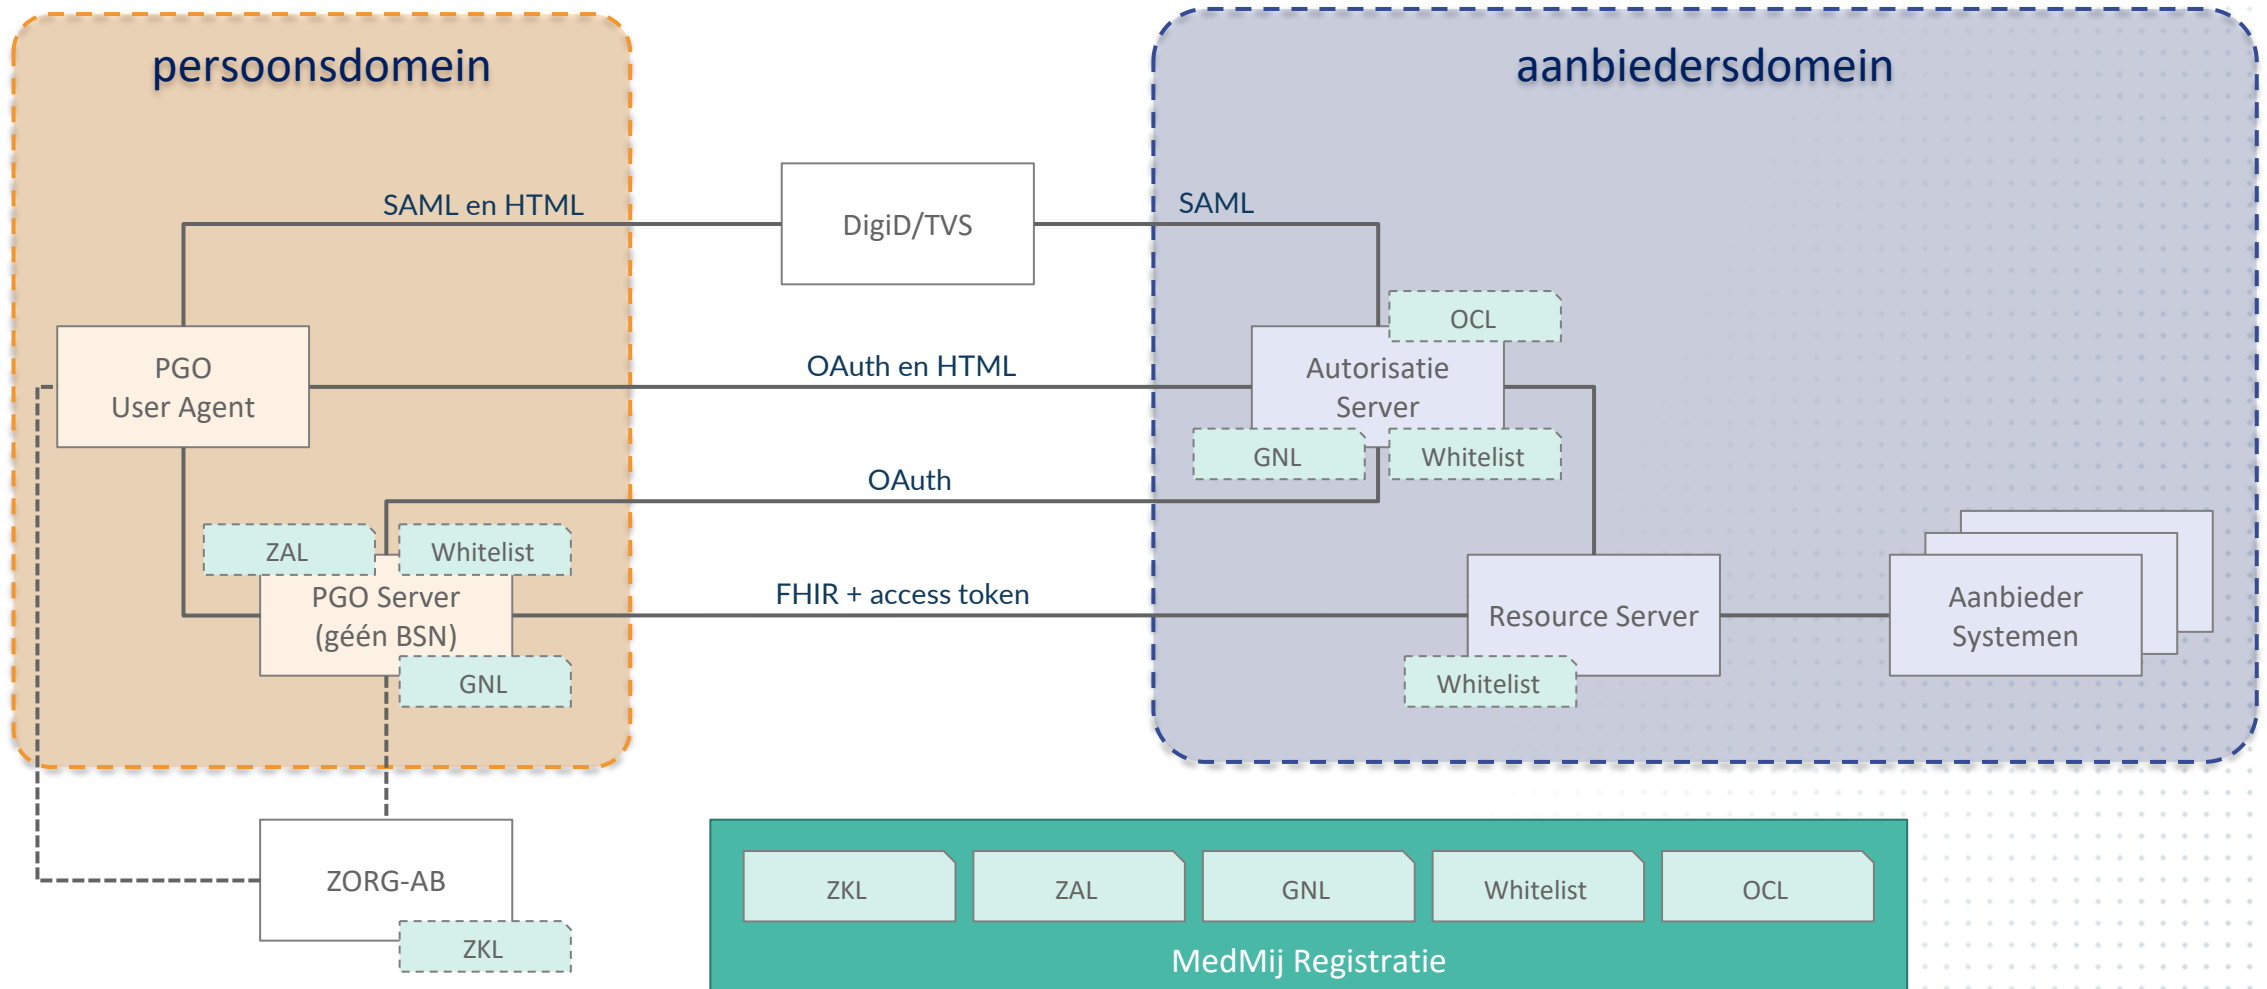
persoonsdomein

aanbiedersdomein

SAML en HTML

DigiD/TVS

SAML

OCL

PGO
User Agent

OAuth en HTML

Autorisatie
Server

GNL

Whitelist

OAuth

ZAL

Whitelist

FHIR + access token

PGO Server
(géén BSN)

Resource Server

Aanbieder
Systemen

GNL

Whitelist

ZORG-AB

ZKL

ZKL

ZAL

GNL

Whitelist

OCL

MedMij Registratie